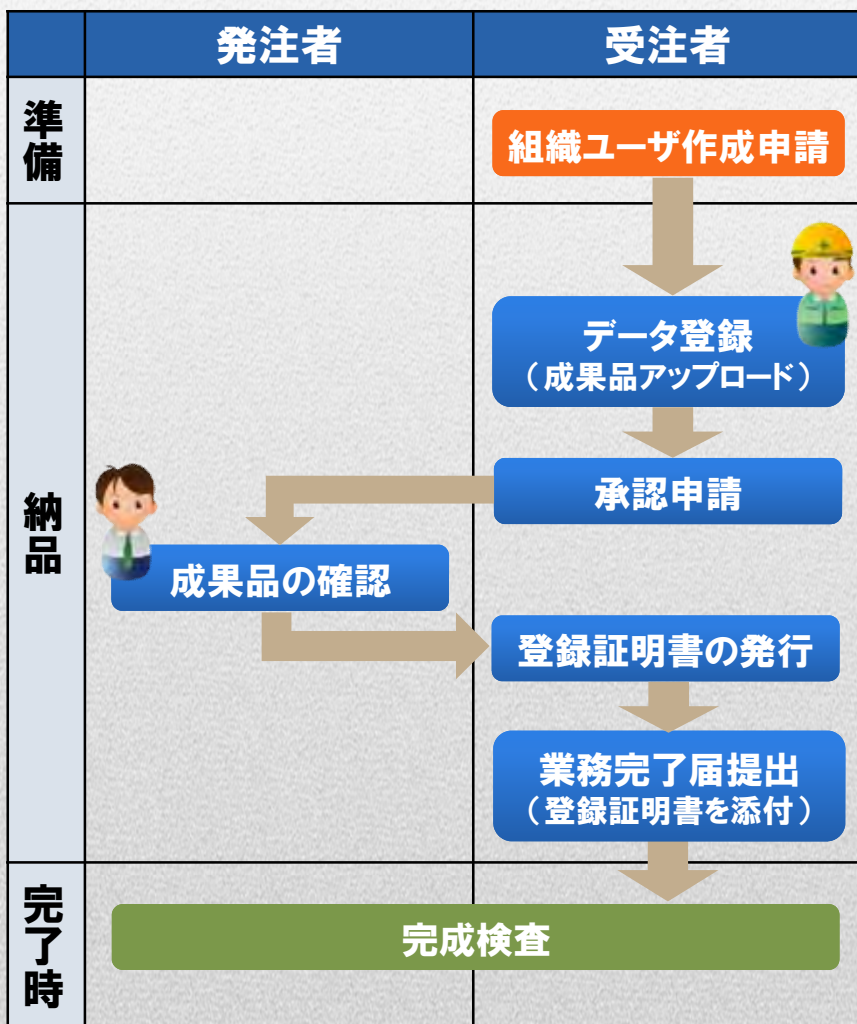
| | 発注者 | 受注者 |
|---|---|---|
| 準備 | | 組織ユーザ作成申請 |
| 納品 | 成果品の確認 | データ登録（成果品アップロード） 承認申請 登録証明書の発行 業務完了届提出（登録証明書を添付） |
| 完了時 | 完成検査 | |